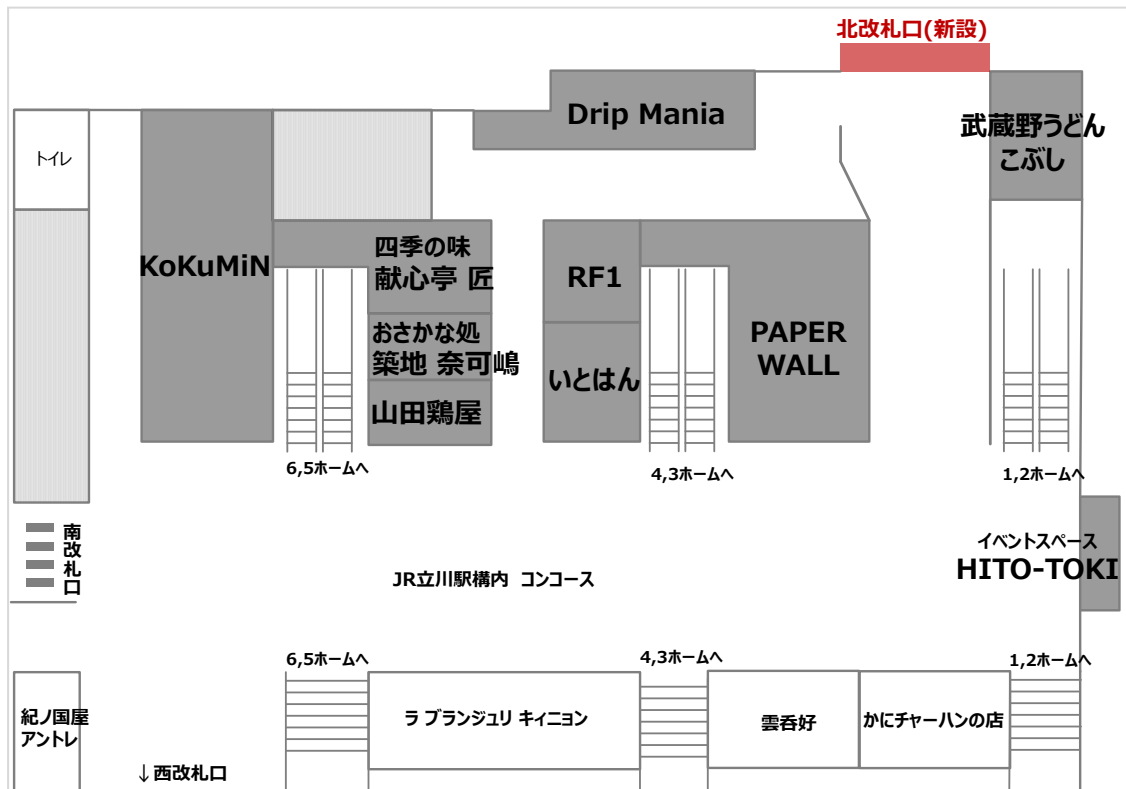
北改札口(新設)

Drip Mania

武蔵野うどん
こぶし

トイレ

KoKuMiN

四季の味
献心亭 匠

おさかな処
築地 奈可嶋

山田鶏屋

RF1

いとはん

PAPER WALL

6,5ホームへ

4,3ホームへ

1,2ホームへ

南
改
札
口

JR立川駅構内 コンコース

イベントスペース
HITO-TOKI

6,5ホームへ

4,3ホームへ

1,2ホームへ

紀ノ国屋
アントレ

ラ ブランジュリ キィニョン

雲呑好

かにチャーハンの店

↓西改札口